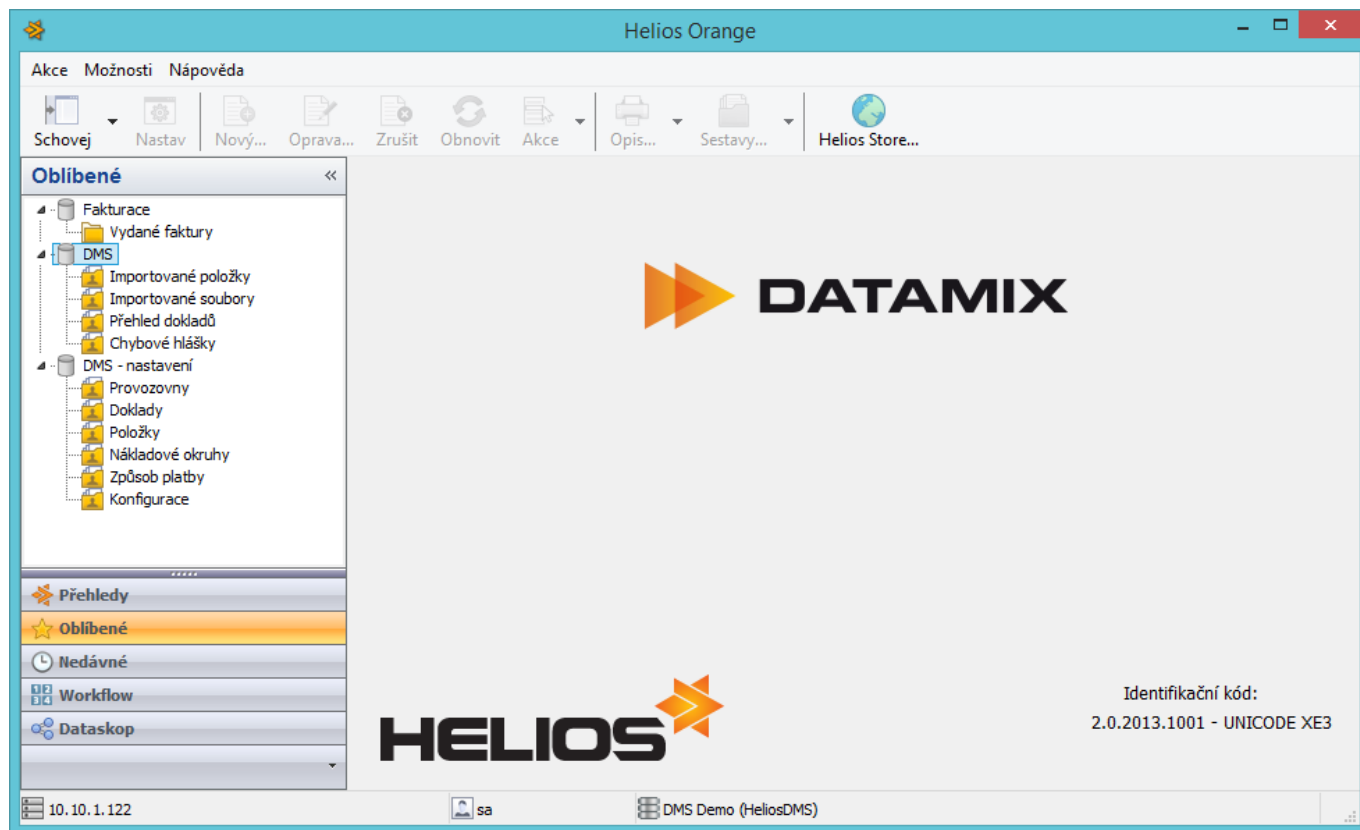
Helios Orange

Akce Možnosti Nápověda

Schovej Nastav Nový... Oprava... Zrušit Obnovit Akce Opis... Sestavy... Helios Store...

Oblíbené

Fakturace
Vydané faktury
DMS
Importované položky
Importované soubory
Přehled dokladů
Chybové hlášky
DMS - nastavení
Provozovny
Doklady
Položky
Nákladové okruhy
Způsob platby
Konfigurace

Přehledy
Oblíbené
Nedávné
Workflow
Dataskop

DATAMIX

HELIOS

Identifikační kód:
2.0.2013.1001 - UNICODE XE3

10.10.1.122 sa DMS Demo (HeliosDMS)